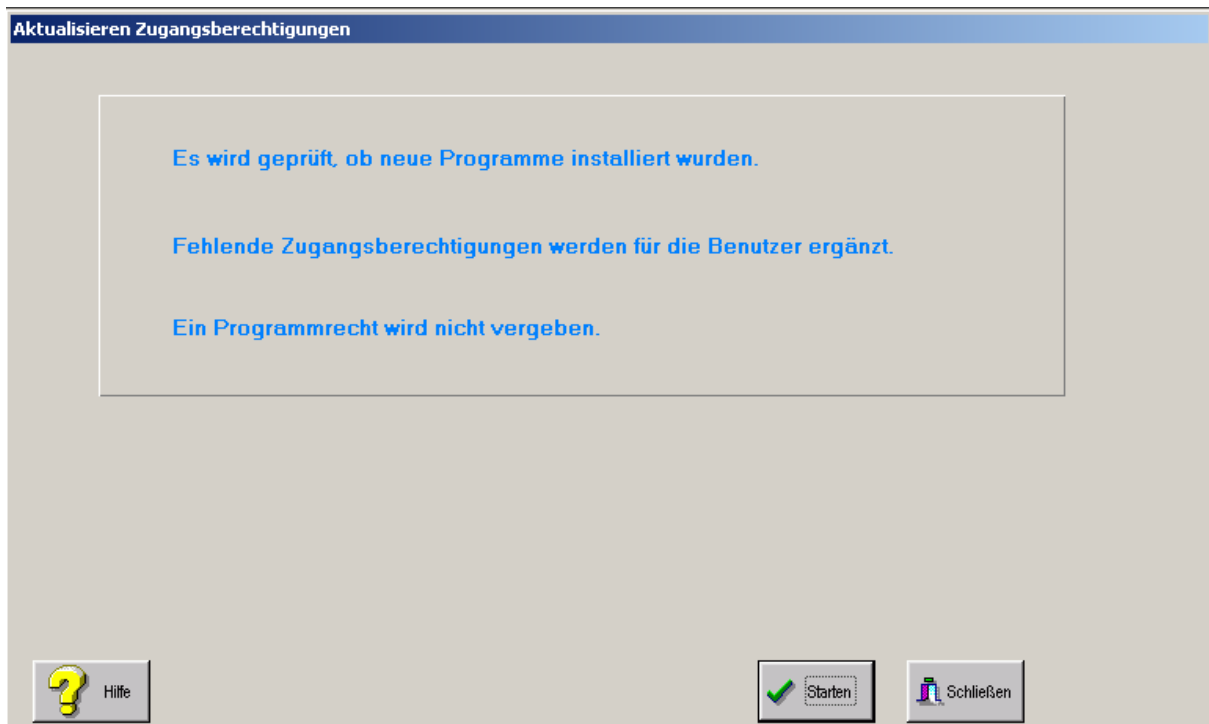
Aktualisieren Zugangsberechtigungen

Es wird geprüft, ob neue Programme installiert wurden.

Fehlende Zugangsberechtigungen werden für die Benutzer ergänzt.

Ein Programmrecht wird nicht vergeben.

Hilfe

Starten

Schließen